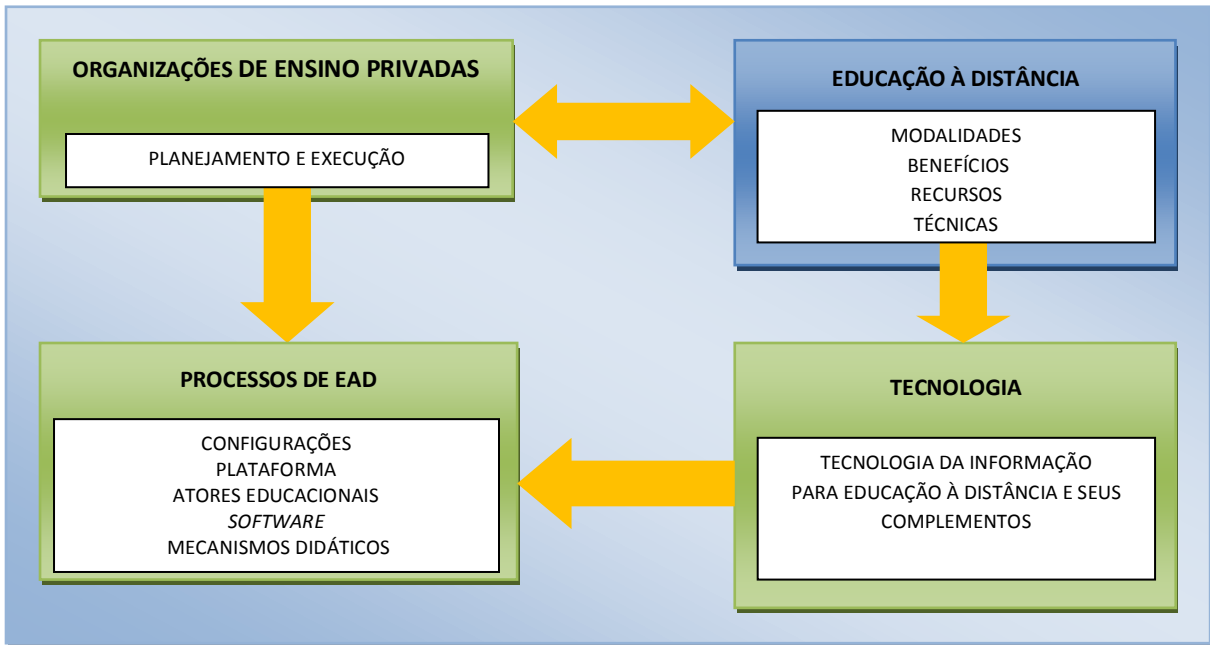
ORGANIZAÇÕES DE ENSINO PRIVADAS

PLANEJAMENTO E EXECUÇÃO

EDUCAÇÃO À DISTÂNCIA

MODALIDADES
BENEFÍCIOS
RECURSOS
TÉCNICAS

PROCESSOS DE EAD

CONFIGURAÇÕES
PLATAFORMA
ATORES EDUCACIONAIS
*SOFTWARE*
MECANISMOS DIDÁTICOS

TECNOLOGIA

TECNOLOGIA DA INFORMAÇÃO PARA EDUCAÇÃO À DISTÂNCIA E SEUS COMPLEMENTOS